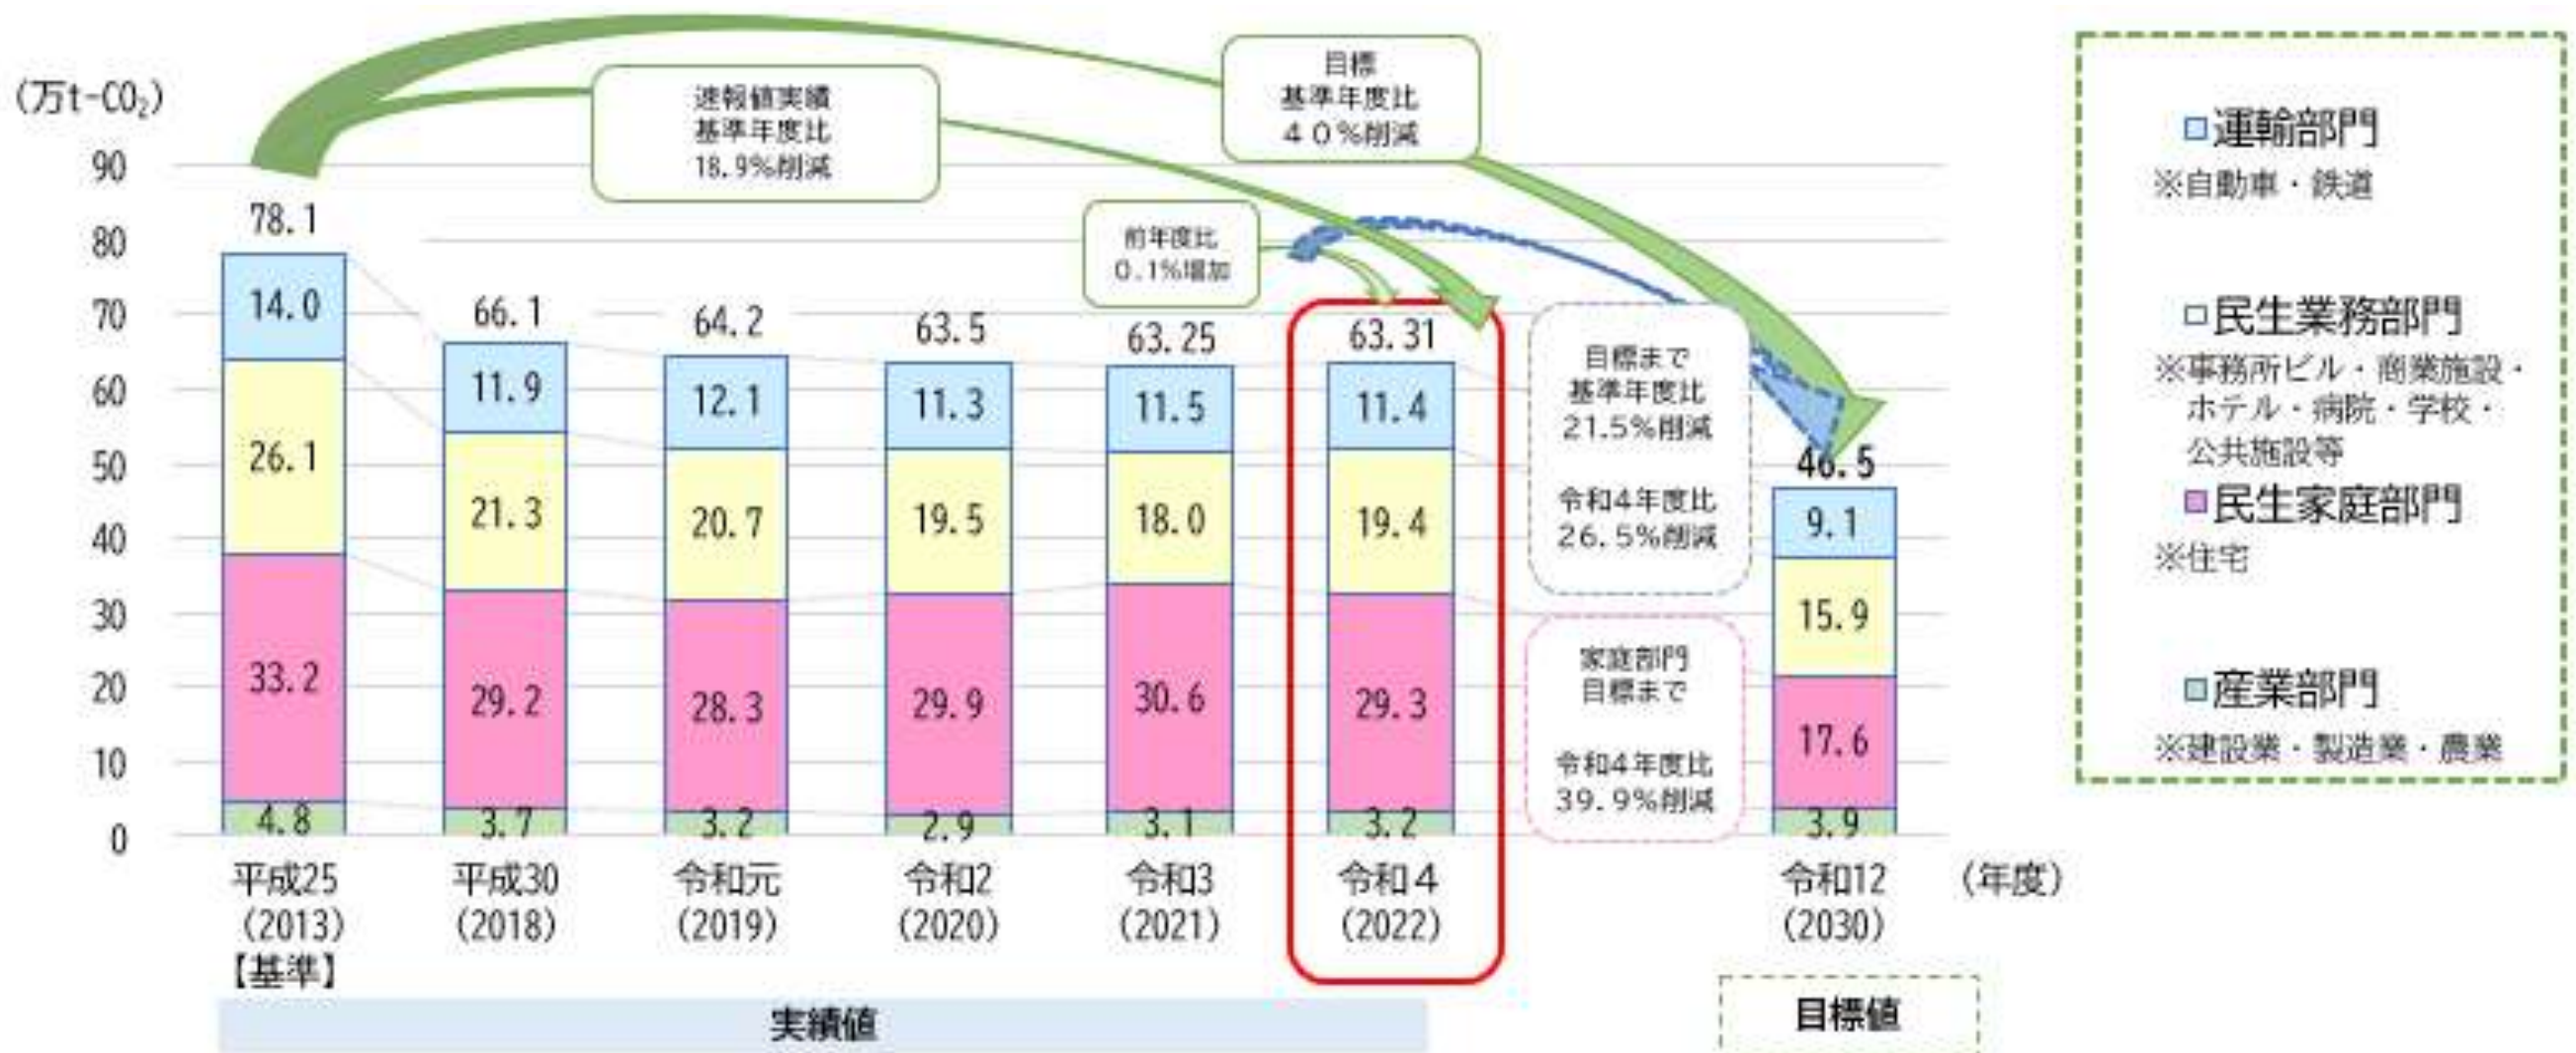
(万t-$CO_2$)

90
80
70
60
50
40
30
20
10
0

速報値実績
基準年度比
18.9%削減

目標
基準年度比
40%削減

前年度比
0.1%増加

78.1
14.0
26.1
33.2
4.8

66.1
11.9
21.3
29.2
3.7

64.2
12.1
20.7
28.3
3.2

63.5
11.3
19.5
29.9
2.9

63.25
11.5
18.0
30.6
3.1

63.31
11.4
19.4
29.3
3.2

目標まで
基準年度比
21.5%削減

令和4年度比
26.5%削減

家庭部門
目標まで

令和4年度比
39.9%削減

46.5
9.1
15.9
17.6
3.9

平成25
(2013)
【基準】

平成30
(2018)

令和元
(2019)

令和2
(2020)

令和3
(2021)

令和4
(2022)

令和12
(2030)

(年度)

実績値

目標値

□運輸部門
※自動車・鉄道

□民生業務部門
※事務所ビル・商業施設・ホテル・病院・学校・公共施設等

□民生家庭部門
※住宅

□産業部門
※建設業・製造業・農業